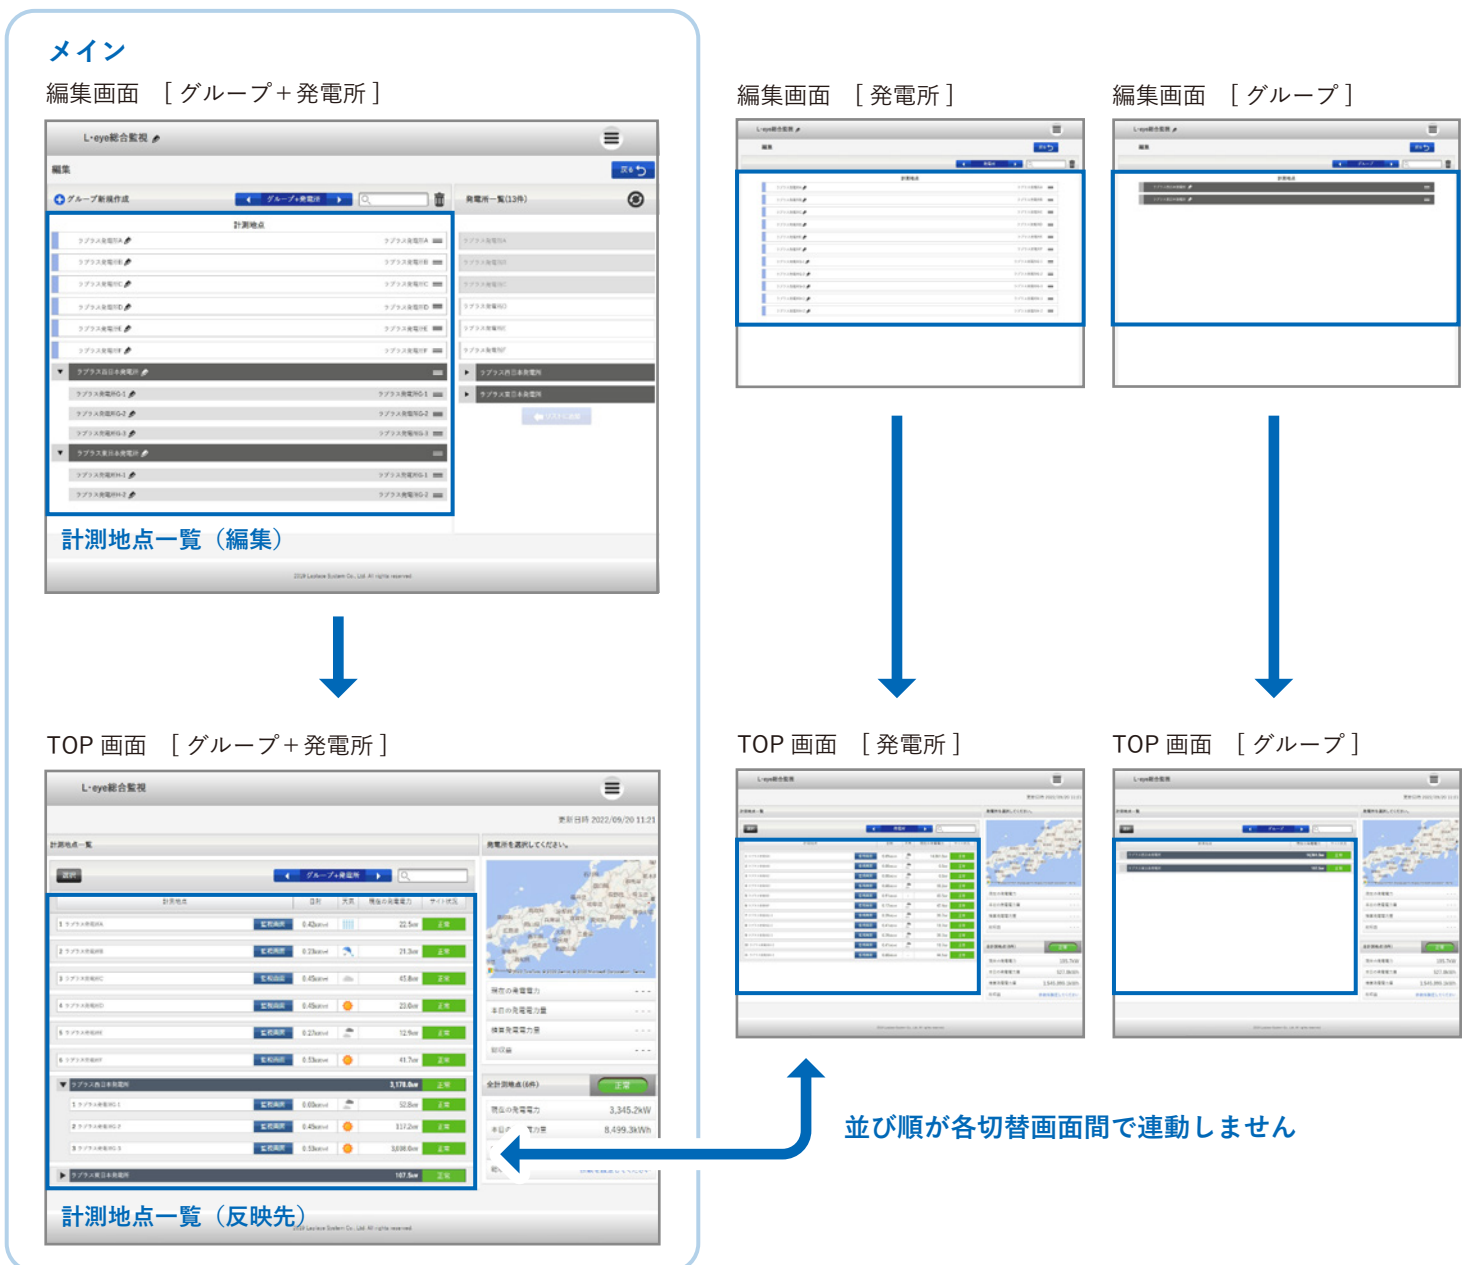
メイン
編集画面 ［グループ＋発電所］

L・eye総合監視

編集

戻る

グループ新規作成

グループ＋発電所

発電所一覧(13件)

計測地点

計測地点一覧（編集）

編集画面 ［発電所］

編集画面 ［グループ］

TOP 画面 ［グループ＋発電所］

L・eye総合監視

更新日時 2022/09/20 11:21

計測地点一覧

発電所を選択してください。

グループ＋発電所

計測地点

計測地点一覧（反映先）

TOP 画面 ［発電所］

TOP 画面 ［グループ］

並び順が各切替画面間で連動しません